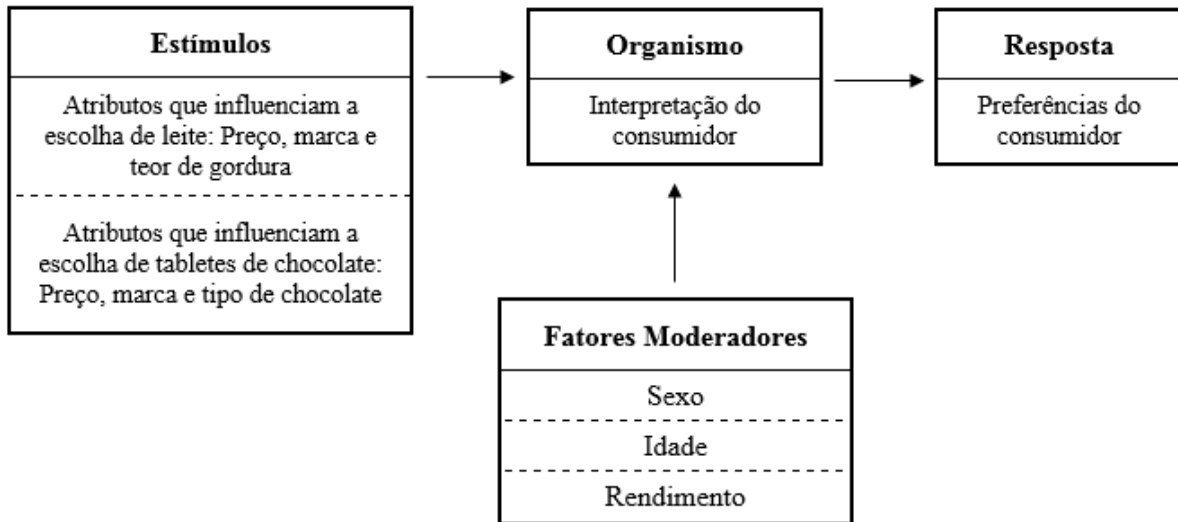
Estímulos

Atributos que influenciam a escolha de leite: Preço, marca e teor de gordura

Atributos que influenciam a escolha de tabletes de chocolate: Preço, marca e tipo de chocolate

Organismo

Interpretação do consumidor

Resposta

Preferências do consumidor

Fatores Moderadores

Sexo

Idade

Rendimento